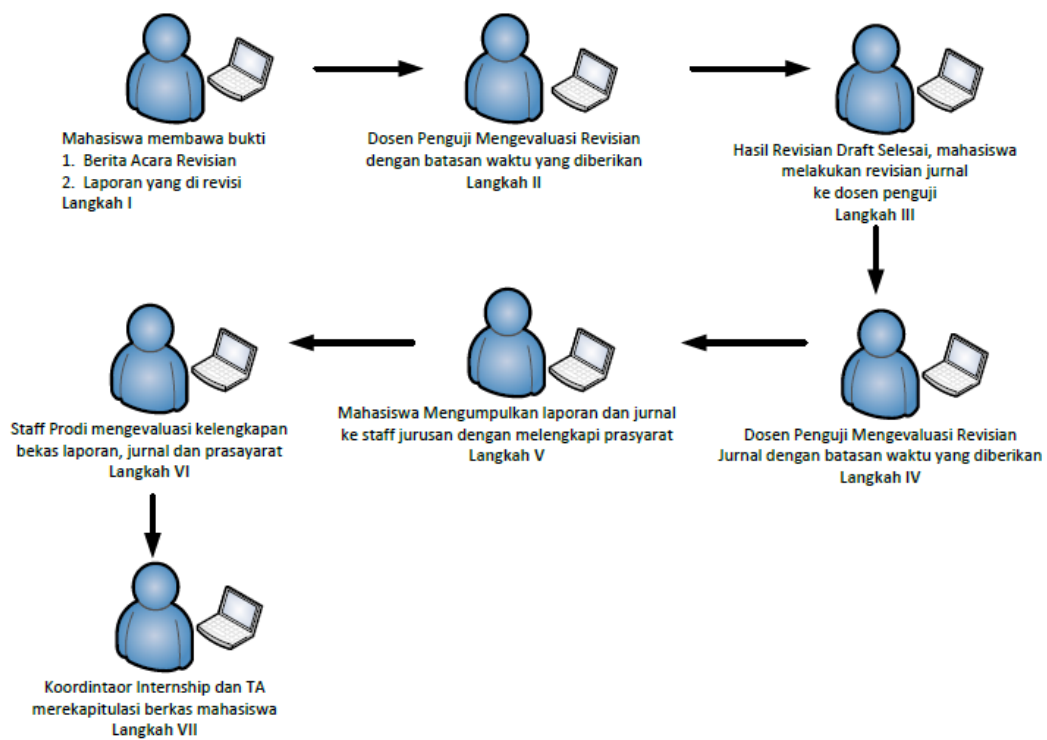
Mahasiswa membawa bukti
1. Berita Acara Revisian
2. Laporan yang di revisi
Langkah I

Dosen Penguji Mengevaluasi Revisian dengan batasan waktu yang diberikan
Langkah II

Hasil Revisian Draft Selesai, mahasiswa melakukan revisian jurnal ke dosen penguji
Langkah III

Dosen Penguji Mengevaluasi Revisian Jurnal dengan batasan waktu yang diberikan
Langkah IV

Mahasiswa Mengumpulkan laporan dan jurnal ke staff jurusan dengan melengkapi prasyarat
Langkah V

Staff Prodi mengevaluasi kelengkapan bekas laporan, jurnal dan prasayarat
Langkah VI

Koordintaor Internship dan TA merekapitulasi berkas mahasiswa
Langkah VII